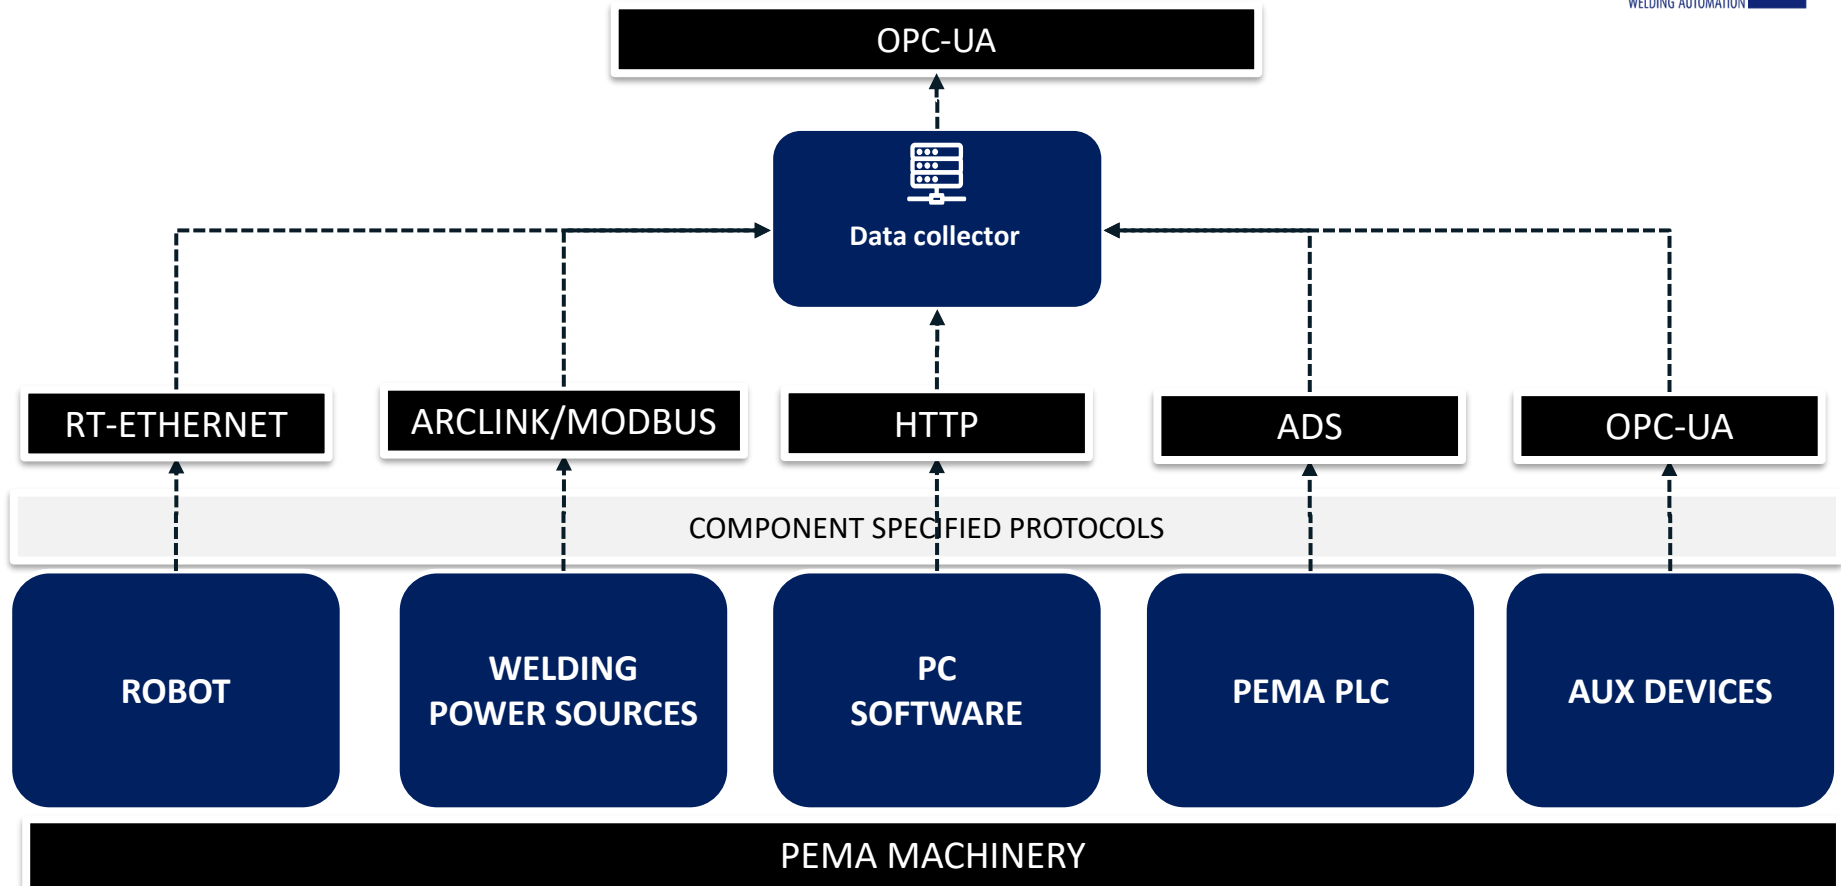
WELDING AUTOMATION

OPC-UA

Data collector

RT-ETHERNET

ARCLINK/MODBUS

HTTP

ADS

OPC-UA

COMPONENT SPECIFIED PROTOCOLS

ROBOT

WELDING POWER SOURCES

PC SOFTWARE

PEMA PLC

AUX DEVICES

PEMA MACHINERY